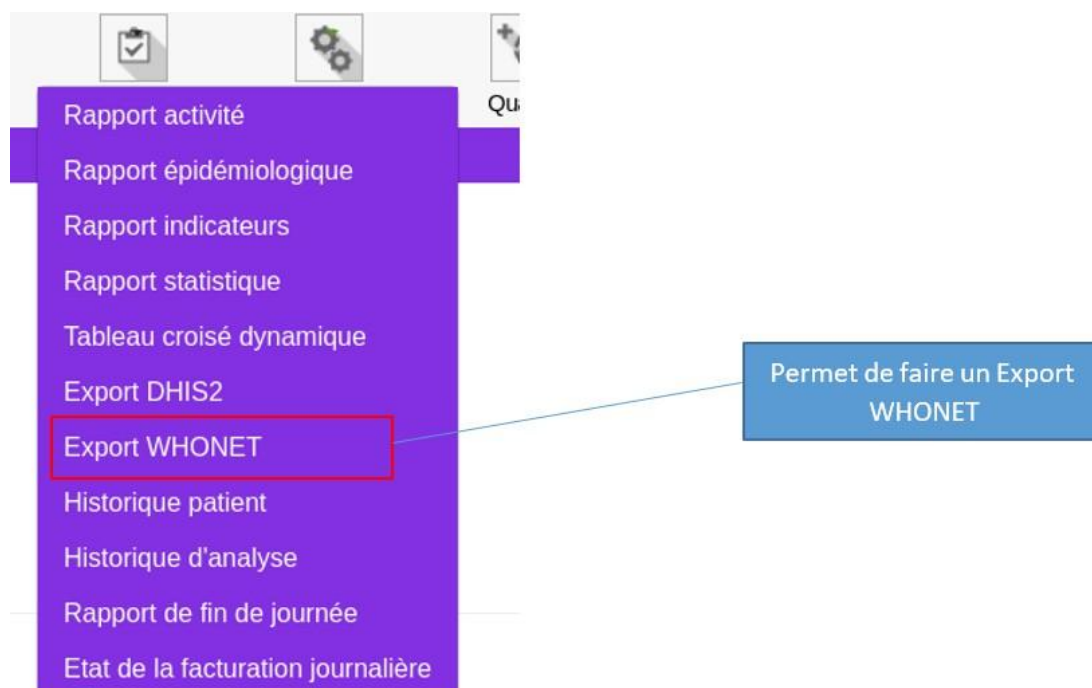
Qu

Rapport activité
Rapport épidémiologique
Rapport indicateurs
Rapport statistique
Tableau croisé dynamique
Export DHIS2
Export WHONET
Historique patient
Historique d'analyse
Rapport de fin de journée
Etat de la facturation journalière

Permet de faire un Export WHONET